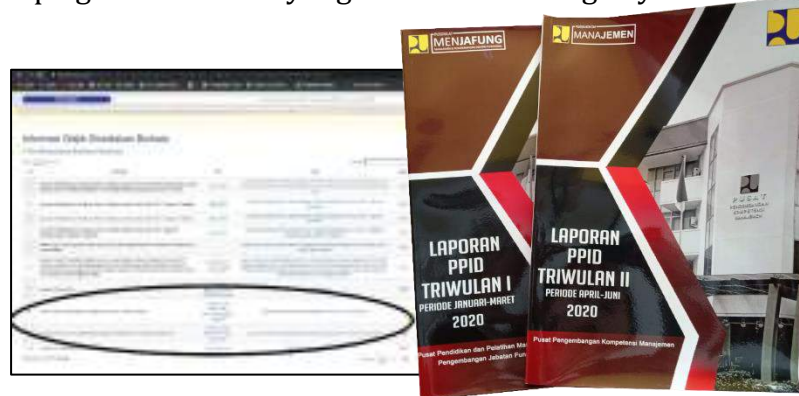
Informasi Wajib Disediakan Berkala

MENJAFUNG

LAPORAN PPID TRIWULAN I
PERIODE JANUARI-MARET
2020

Pusat Pendidikan dan Pelatihan Ma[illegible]
Pengembangan Jabatan Fun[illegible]

MANAJEMEN

LAPORAN PPID TRIWULAN II
PERIODE APRIL-JUNI
2020

Pusat Pengembangan Kompetensi Manajemen

PUSAT PENGEMBANGAN KOMPETENSI MANAJEMEN